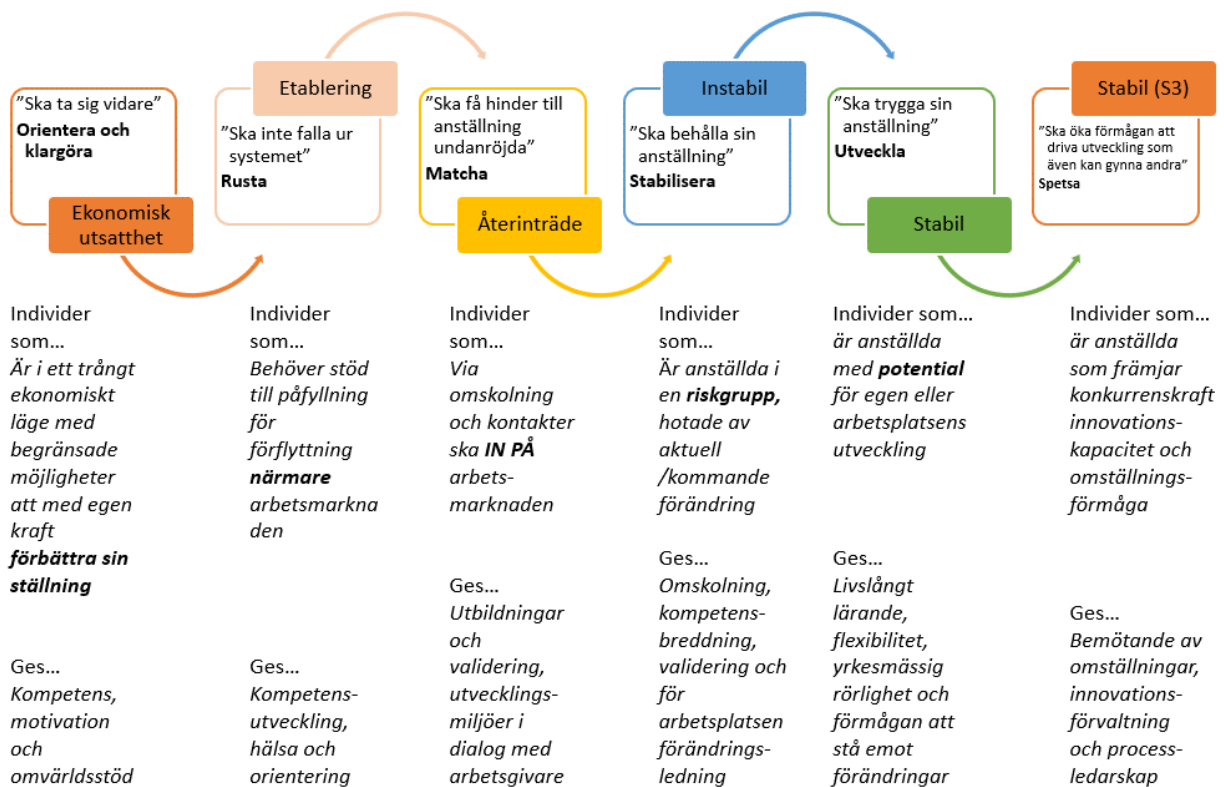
”Ska ta sig vidare”
**Orientera och klargöra**

Ekonomisk utsatthet

Etablering

”Ska inte falla ur systemet”
**Rusta**

”Ska få hinder till anställning undanröjda”
**Matcha**

Återinträde

Instabil

”Ska behålla sin anställning”
**Stabilisera**

”Ska trygga sin anställning”
**Utveckla**

Stabil

Stabil (S3)

”Ska öka förmågan att driva utveckling som även kan gynna andra”
**Spetsa**

Individer som…
*Är i ett trångt ekonomiskt läge med begränsade möjligheter att med egen kraft* ***förbättra sin ställning***

Ges…
*Kompetens, motivation och omvärldsstöd*

Individer som…
*Behöver stöd till påfyllning för förflyttning* ***närmare*** *arbetsmarknaden*

Ges…
*Kompetensutveckling, hälsa och orientering*

Individer som…
*Via omskolning och kontakter ska* ***IN PÅ*** *arbetsmarknaden*

Ges…
*Utbildningar och validering, utvecklingsmiljöer i dialog med arbetsgivare*

Individer som…
*Är anställda i en* ***riskgrupp,*** *hotade av aktuell /kommande förändring*

Ges…
*Omskolning, kompetensbreddning, validering och för arbetsplatsen förändringsledning*

Individer som…
*är anställda med* ***potential*** *för egen eller arbetsplatsens utveckling*

Ges…
*Livslångt lärande, flexibilitet, yrkesmässig rörlighet och förmågan att stå emot förändringar*

Individer som…
*är anställda som främjar konkurrenskraft innovationskapacitet och omställningsförmåga*

Ges…
*Bemötande av omställningar, innovationsförvaltning och processledarskap*